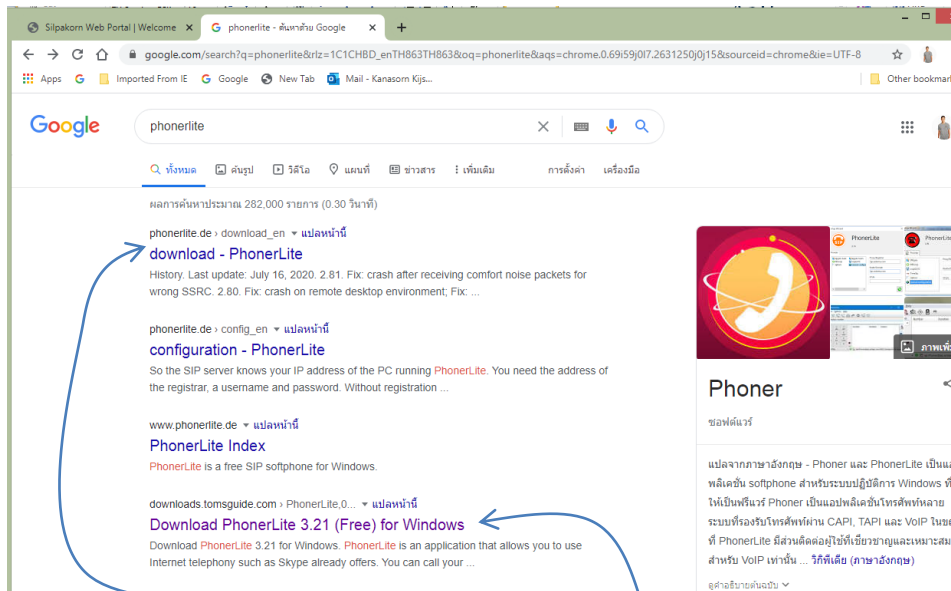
Silpakorn Web Portal | Welcome ×

phonerlite - ค้นหาด้วย Google ×

+

google.com/search?q=phonerlite&rlz=1C1CHBD_enTH863TH863&oq=phonerlite&aqs=chrome.0.69i59j0l7.2631250j0j15&sourceid=chrome&ie=UTF-8

Apps Imported From IE Google New Tab Mail - Kanasorn Kijs... Other bookmar

Google

phonerlite

ทั้งหมด รูปภาพ วิดีโอ แผนที่ ข่าวสาร เพิ่มเติม การตั้งค่า เครื่องมือ

ผลการค้นหาประมาณ 282,000 รายการ (0.30 วินาที)

phonerlite.de › download_en ▾ แปลหน้านี้

download - PhonerLite

History. Last update: July 16, 2020. 2.81. Fix: crash after receiving comfort noise packets for wrong SSRC. 2.80. Fix: crash on remote desktop environment; Fix: ...

phonerlite.de › config_en ▾ แปลหน้านี้

configuration - PhonerLite

So the SIP server knows your IP address of the PC running PhonerLite. You need the address of the registrar, a username and password. Without registration ...

www.phonerlite.de ▾ แปลหน้านี้

PhonerLite Index

PhonerLite is a free SIP softphone for Windows.

downloads.tomsguide.com › PhonerLite,0... ▾ แปลหน้านี้

Download PhonerLite 3.21 (Free) for Windows

Download PhonerLite 3.21 for Windows. PhonerLite is an application that allows you to use Internet telephony such as Skype already offers. You can call your ...

PhonerLite

ภาพเพิ่

Phoner

ซอฟต์แวร์

แปลจากภาษาอังกฤษ - Phoner และ PhonerLite เป็นแ พลิเคชัน softphone สำหรับระบบปฏิบัติการ Windows ที่ ให้เป็นฟรีแวร์ Phoner เป็นแอปพลิเคชันโทรศัพท์หลาย ระบบที่รองรับโทรศัพท์ผ่าน CAPI, TAPI และ VoIP ในข ที่ PhonerLite มีส่วนติดต่อผู้ใช้ที่เชี่ยวชาญและเหมาะสม สำหรับ VoIP เท่านั้น ... วิกิพีเดีย (ภาษาอังกฤษ)

ดูคำอธิบายต้นฉบับ